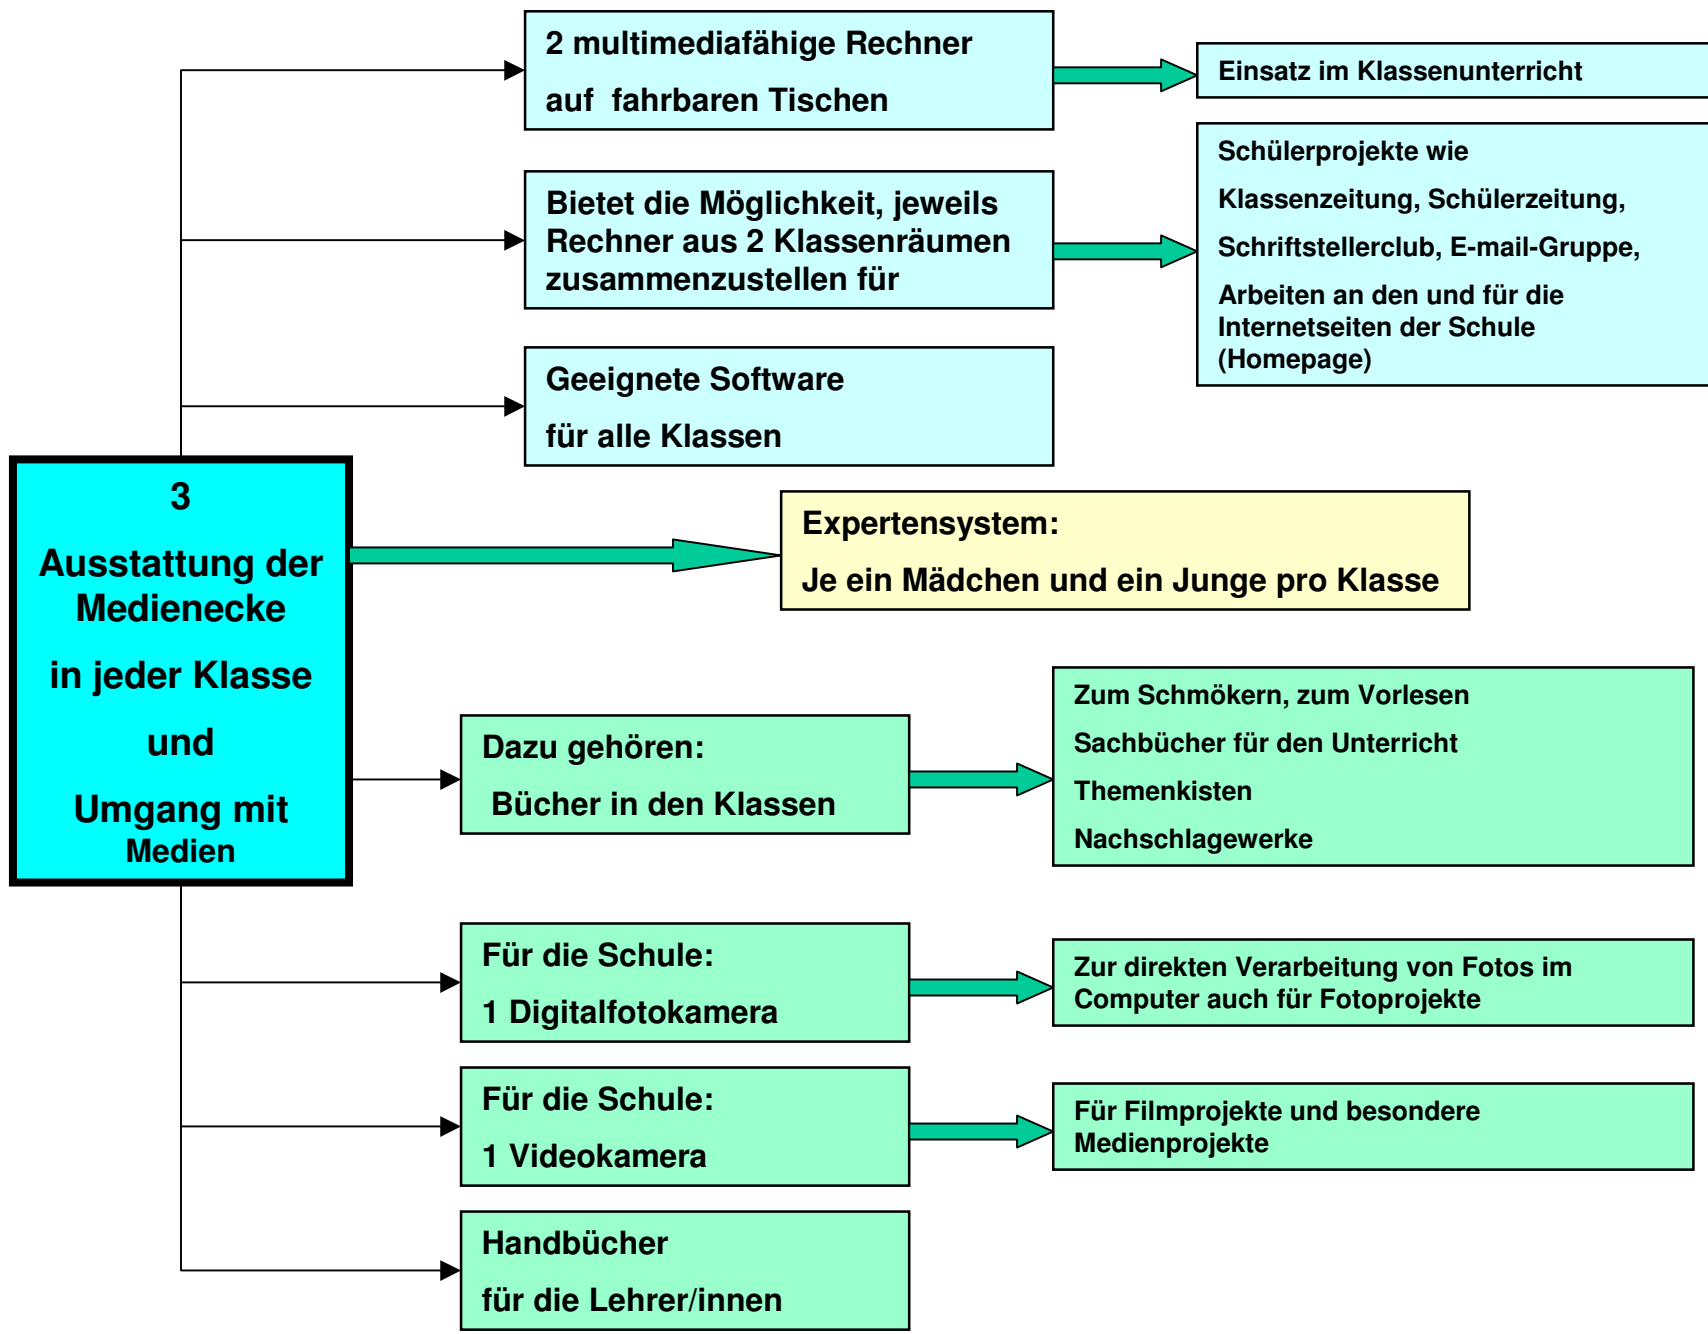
3

Ausstattung der Medienecke

in jeder Klasse

und

Umgang mit Medien

2 multimediafähige Rechner

auf fahrbaren Tischen

Einsatz im Klassenunterricht

Bietet die Möglichkeit, jeweils Rechner aus 2 Klassenräumen zusammenzustellen für

Schülerprojekte wie

Klassenzeitung, Schülerzeitung,

Schriftstellerclub, E-mail-Gruppe,

Arbeiten an den und für die Internetseiten der Schule (Homepage)

Geeignete Software

für alle Klassen

Expertensystem:

Je ein Mädchen und ein Junge pro Klasse

Dazu gehören:

Bücher in den Klassen

Zum Schmökern, zum Vorlesen

Sachbücher für den Unterricht

Themenkisten

Nachschlagewerke

Für die Schule:

1 Digitalfotokamera

Zur direkten Verarbeitung von Fotos im Computer auch für Fotoprojekte

Für die Schule:

1 Videokamera

Für Filmprojekte und besondere Medienprojekte

Handbücher

für die Lehrer/innen